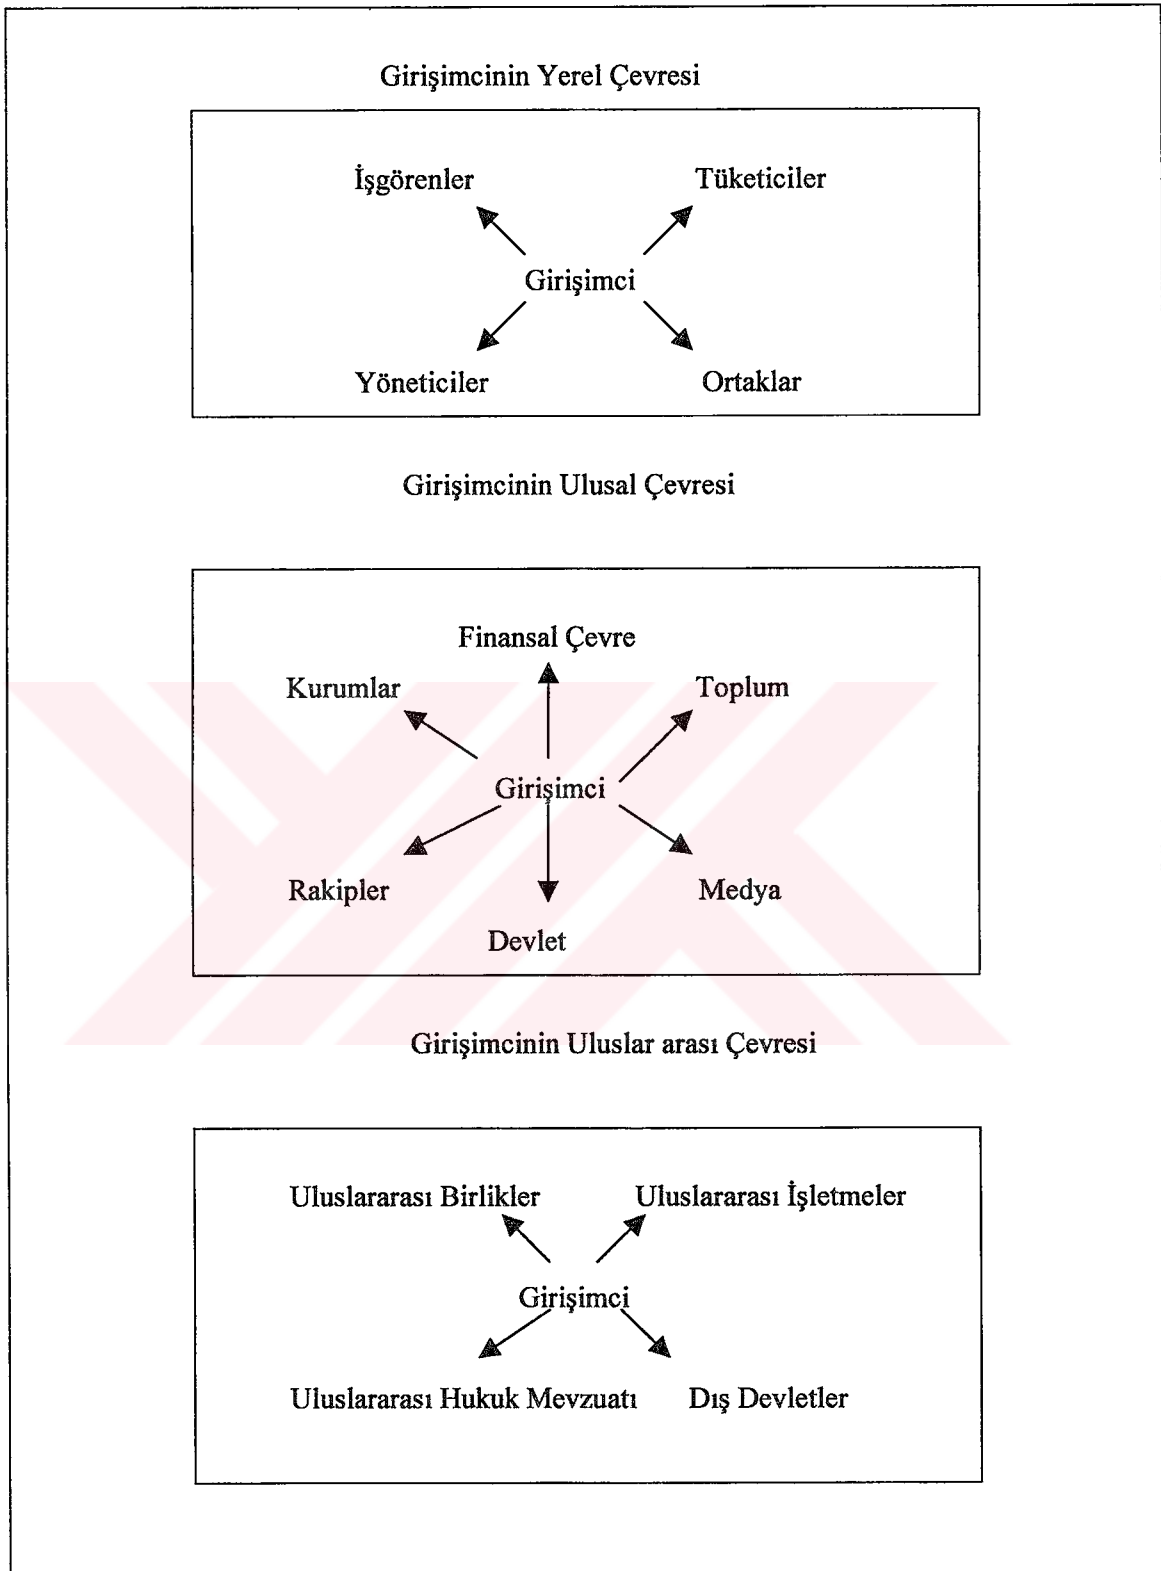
Girişimcinin Yerel Çevresi

İşgörenler

Tüketiciler

Girişimci

Yöneticiler

Ortaklar

Girişimcinin Ulusal Çevresi

Finansal Çevre

Kurumlar

Toplum

Girişimci

Rakipler

Medya

Devlet

Girişimcinin Uluslar arası Çevresi

Uluslararası Birlikler

Uluslararası İşletmeler

Girişimci

Uluslararası Hukuk Mevzuatı

Dış Devletler